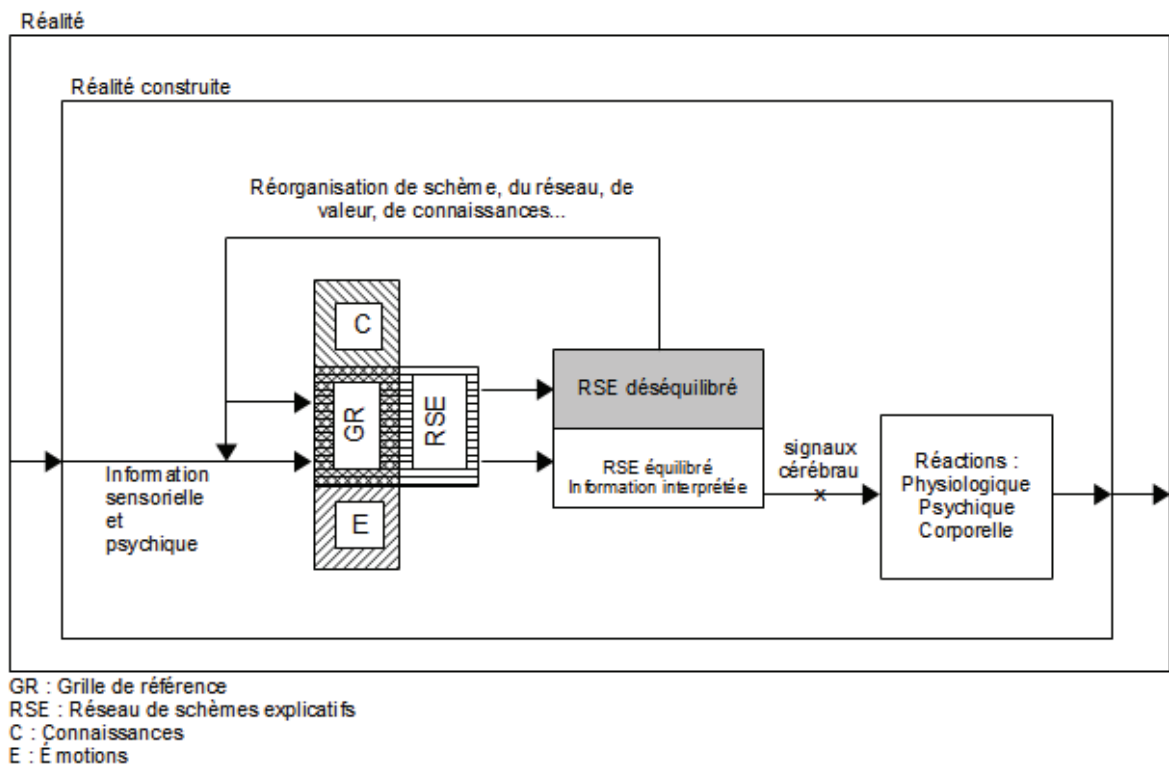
Réalité

Réalité construite

Réorganisation de schème, du réseau, de valeur, de connaissances...

C

GR

RSE

E

Information sensorielle et psychique

RSE déséquilibré

RSE équilibré
Information interprétée

signaux cérébraux

Réactions :
Physiologique
Psychique
Corporelle

GR : Grille de référence
RSE : Réseau de schèmes explicatifs
C : Connaissances
E : Émotions